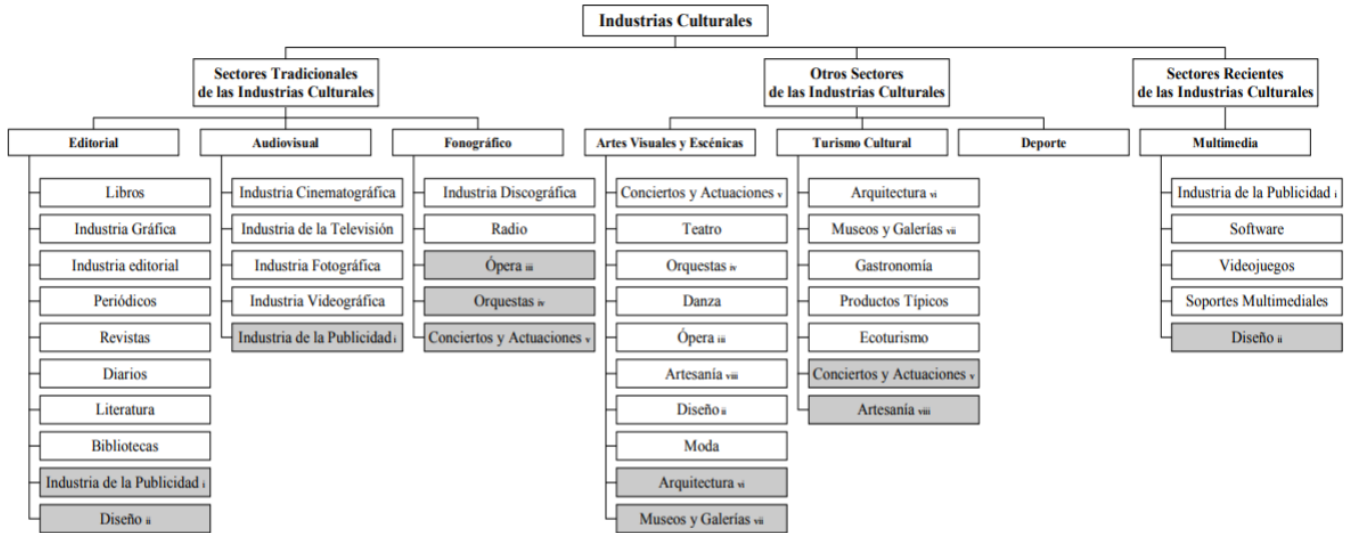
Industrias Culturales

Sectores Tradicionales de las Industrias Culturales

Otros Sectores de las Industrias Culturales

Sectores Recientes de las Industrias Culturales

Editorial

Libros
Industria Gráfica
Industria editorial
Periódicos
Revistas
Diarios
Literatura
Bibliotecas
Industria de la Publicidad i
Diseño ii

Audiovisual

Industria Cinematográfica
Industria de la Televisión
Industria Fotográfica
Industria Videográfica
Industria de la Publicidad i

Fonográfico

Industria Discográfica
Radio
Ópera iii
Orquestas iv
Conciertos y Actuaciones v

Artes Visuales y Escénicas

Conciertos y Actuaciones v
Teatro
Orquestas iv
Danza
Ópera iii
Artesanía viii
Diseño ii
Moda
Arquitectura vi
Museos y Galerías vii

Turismo Cultural

Arquitectura vi
Museos y Galerías vii
Gastronomía
Productos Típicos
Ecoturismo
Conciertos y Actuaciones v
Artesanía viii

Deporte

Multimedia

Industria de la Publicidad i
Software
Videojuegos
Soportes Multimediales
Diseño ii